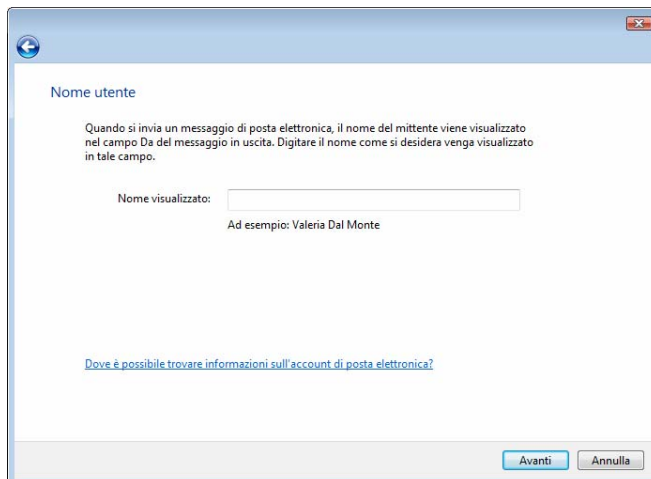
Nome utente

Quando si invia un messaggio di posta elettronica, il nome del mittente viene visualizzato nel campo Da del messaggio in uscita. Digitare il nome come si desidera venga visualizzato in tale campo.

Nome visualizzato:

Ad esempio: Valeria Dal Monte

Dove è possibile trovare informazioni sull'account di posta elettronica?

Avanti

Annulla